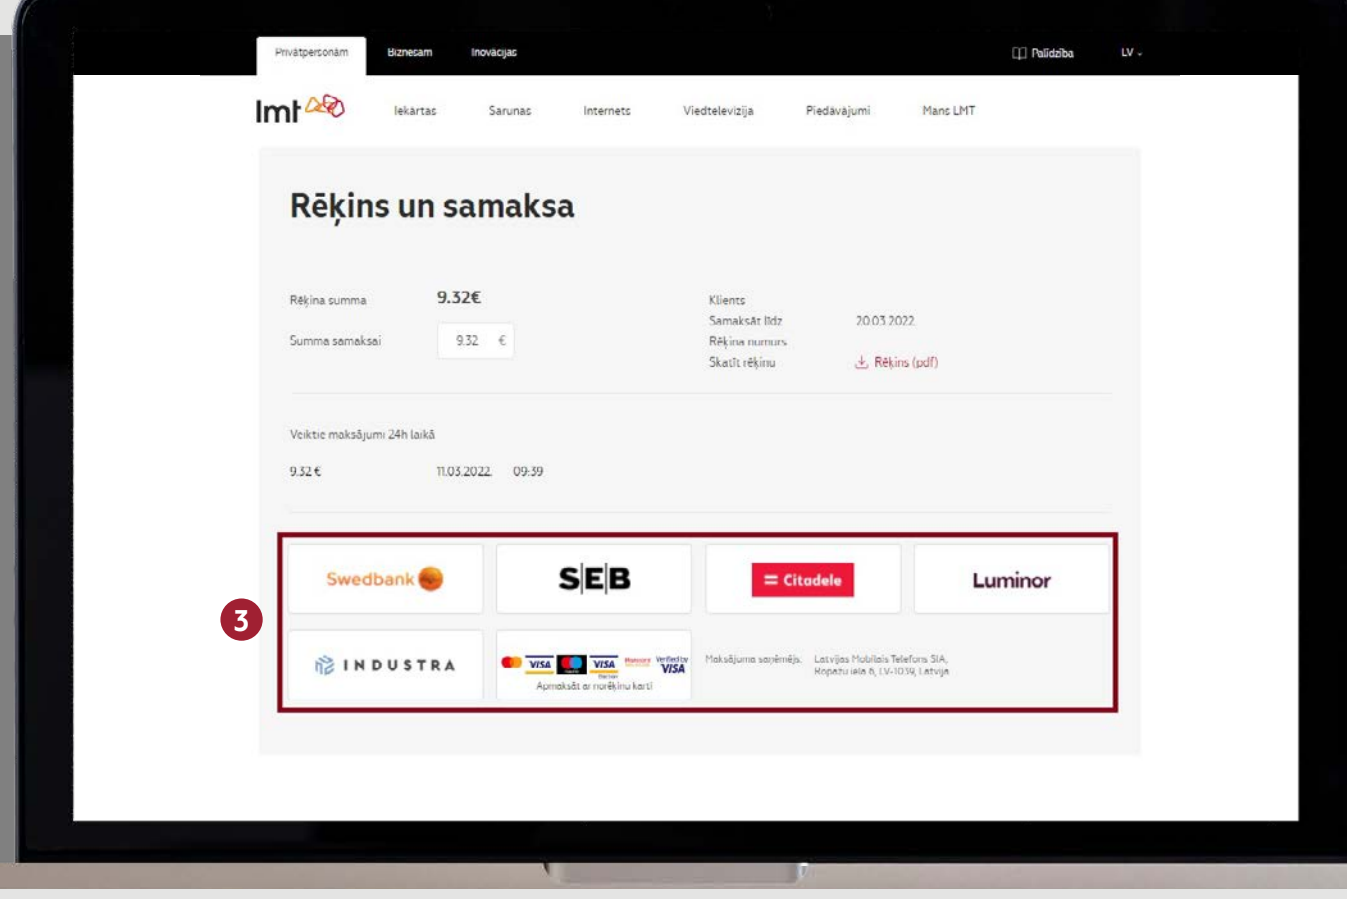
Privātpersonām Biznesam Inovācijas

Palīdzība LV

lmt

Iekārtas Sarunas Internets Viedtelevīzija Piedāvājumi Mans LMT

Rēķins un samaksa

Rēķina summa 9.32€

Summa samaksai 9.32 €

Klients

Samaksāt līdz 20.03.2022

Rēķina numurs

Skatīt rēķinu Rēķins (pdf)

Veiktie maksājumi 24h laikā

9.32 € 11.03.2022 09:39

Swedbank

SEB

Citadele

Luminor

3

INDUSTRA

VISA VISA Verified by VISA

Apmaksāt ar norēķinu karti

Maksājuma saņēmējs: Latvijas Mobilais Telefons SIA, Ropažu iela 6, LV-1039, Latvija